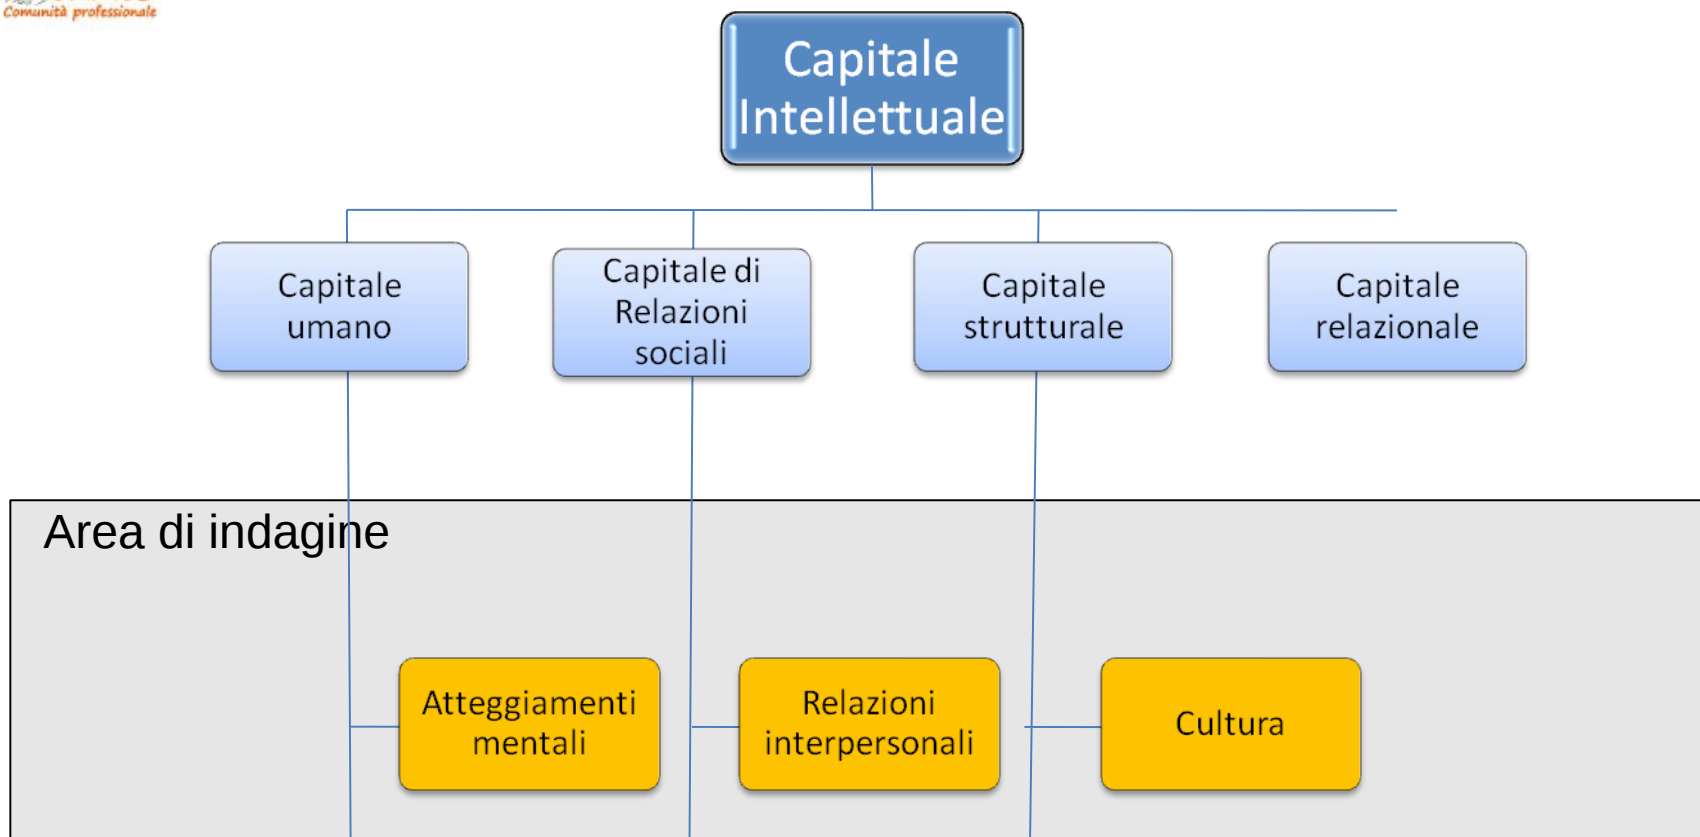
Comunità professionale

Capitale Intellettuale

Capitale umano

Capitale di Relazioni sociali

Capitale strutturale

Capitale relazionale

Area di indagine

Atteggiamenti mentali

Relazioni interpersonali

Cultura